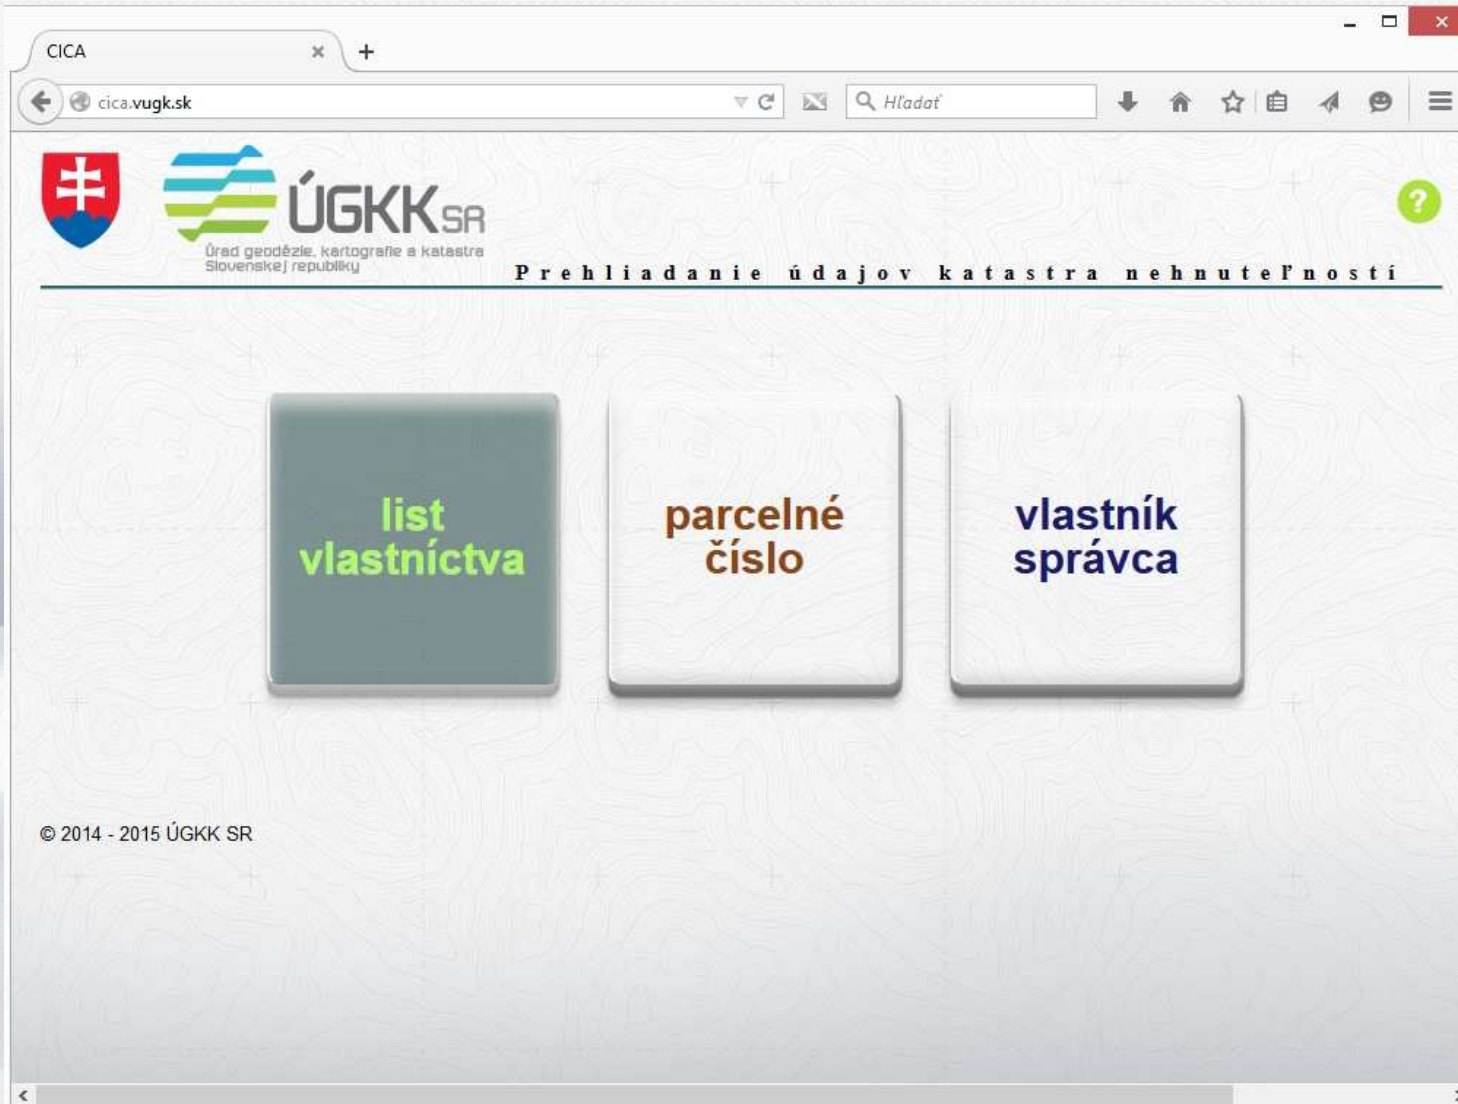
CICA

cica.vugk.sk

Hľadať

ÚGKK SR
Úrad geodézie, kartografie a katastra Slovenskej republiky

?

Prehliadanie údajov katastra nehnuteľností

list vlastníctva

parcelné číslo

vlastník správca

© 2014 - 2015 ÚGKK SR